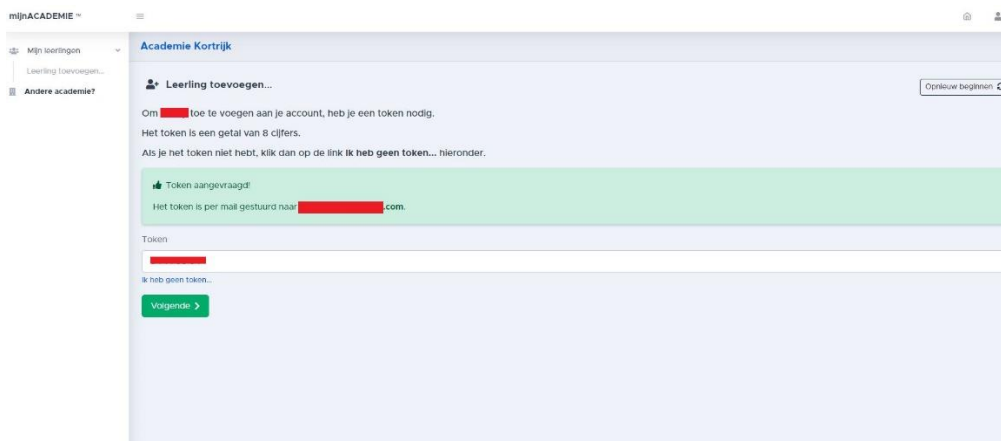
mijnACADEMIE ™

Mijn leerlingen

Leerling toevoegen...

Andere academie?

Academie Kortrijk

Leerling toevoegen...

Opnieuw beginnen

Om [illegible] toe te voegen aan je account, heb je een token nodig.

Het token is een getal van 8 cijfers.

Als je het token niet hebt, klik dan op de link **Ik heb geen token...** hieronder.

Token aangevraagd!

Het token is per mail gestuurd naar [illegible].com.

Token

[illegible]

Ik heb geen token...

Volgende >